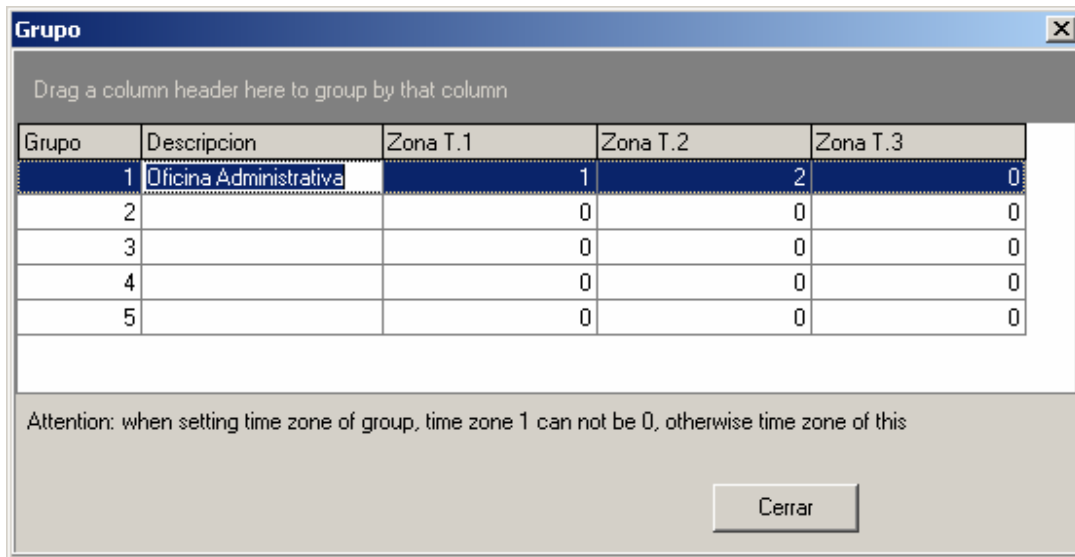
Grupo

Drag a column header here to group by that column

| Grupo | Descripcion | Zona T.1 | Zona T.2 | Zona T.3 |
|---|---|---|---|---|
| 1 | Oficina Administrativa | 1 | 2 | 0 |
| 2 | | 0 | 0 | 0 |
| 3 | | 0 | 0 | 0 |
| 4 | | 0 | 0 | 0 |
| 5 | | 0 | 0 | 0 |

Attention: when setting time zone of group, time zone 1 can not be 0, otherwise time zone of this

Cerrar